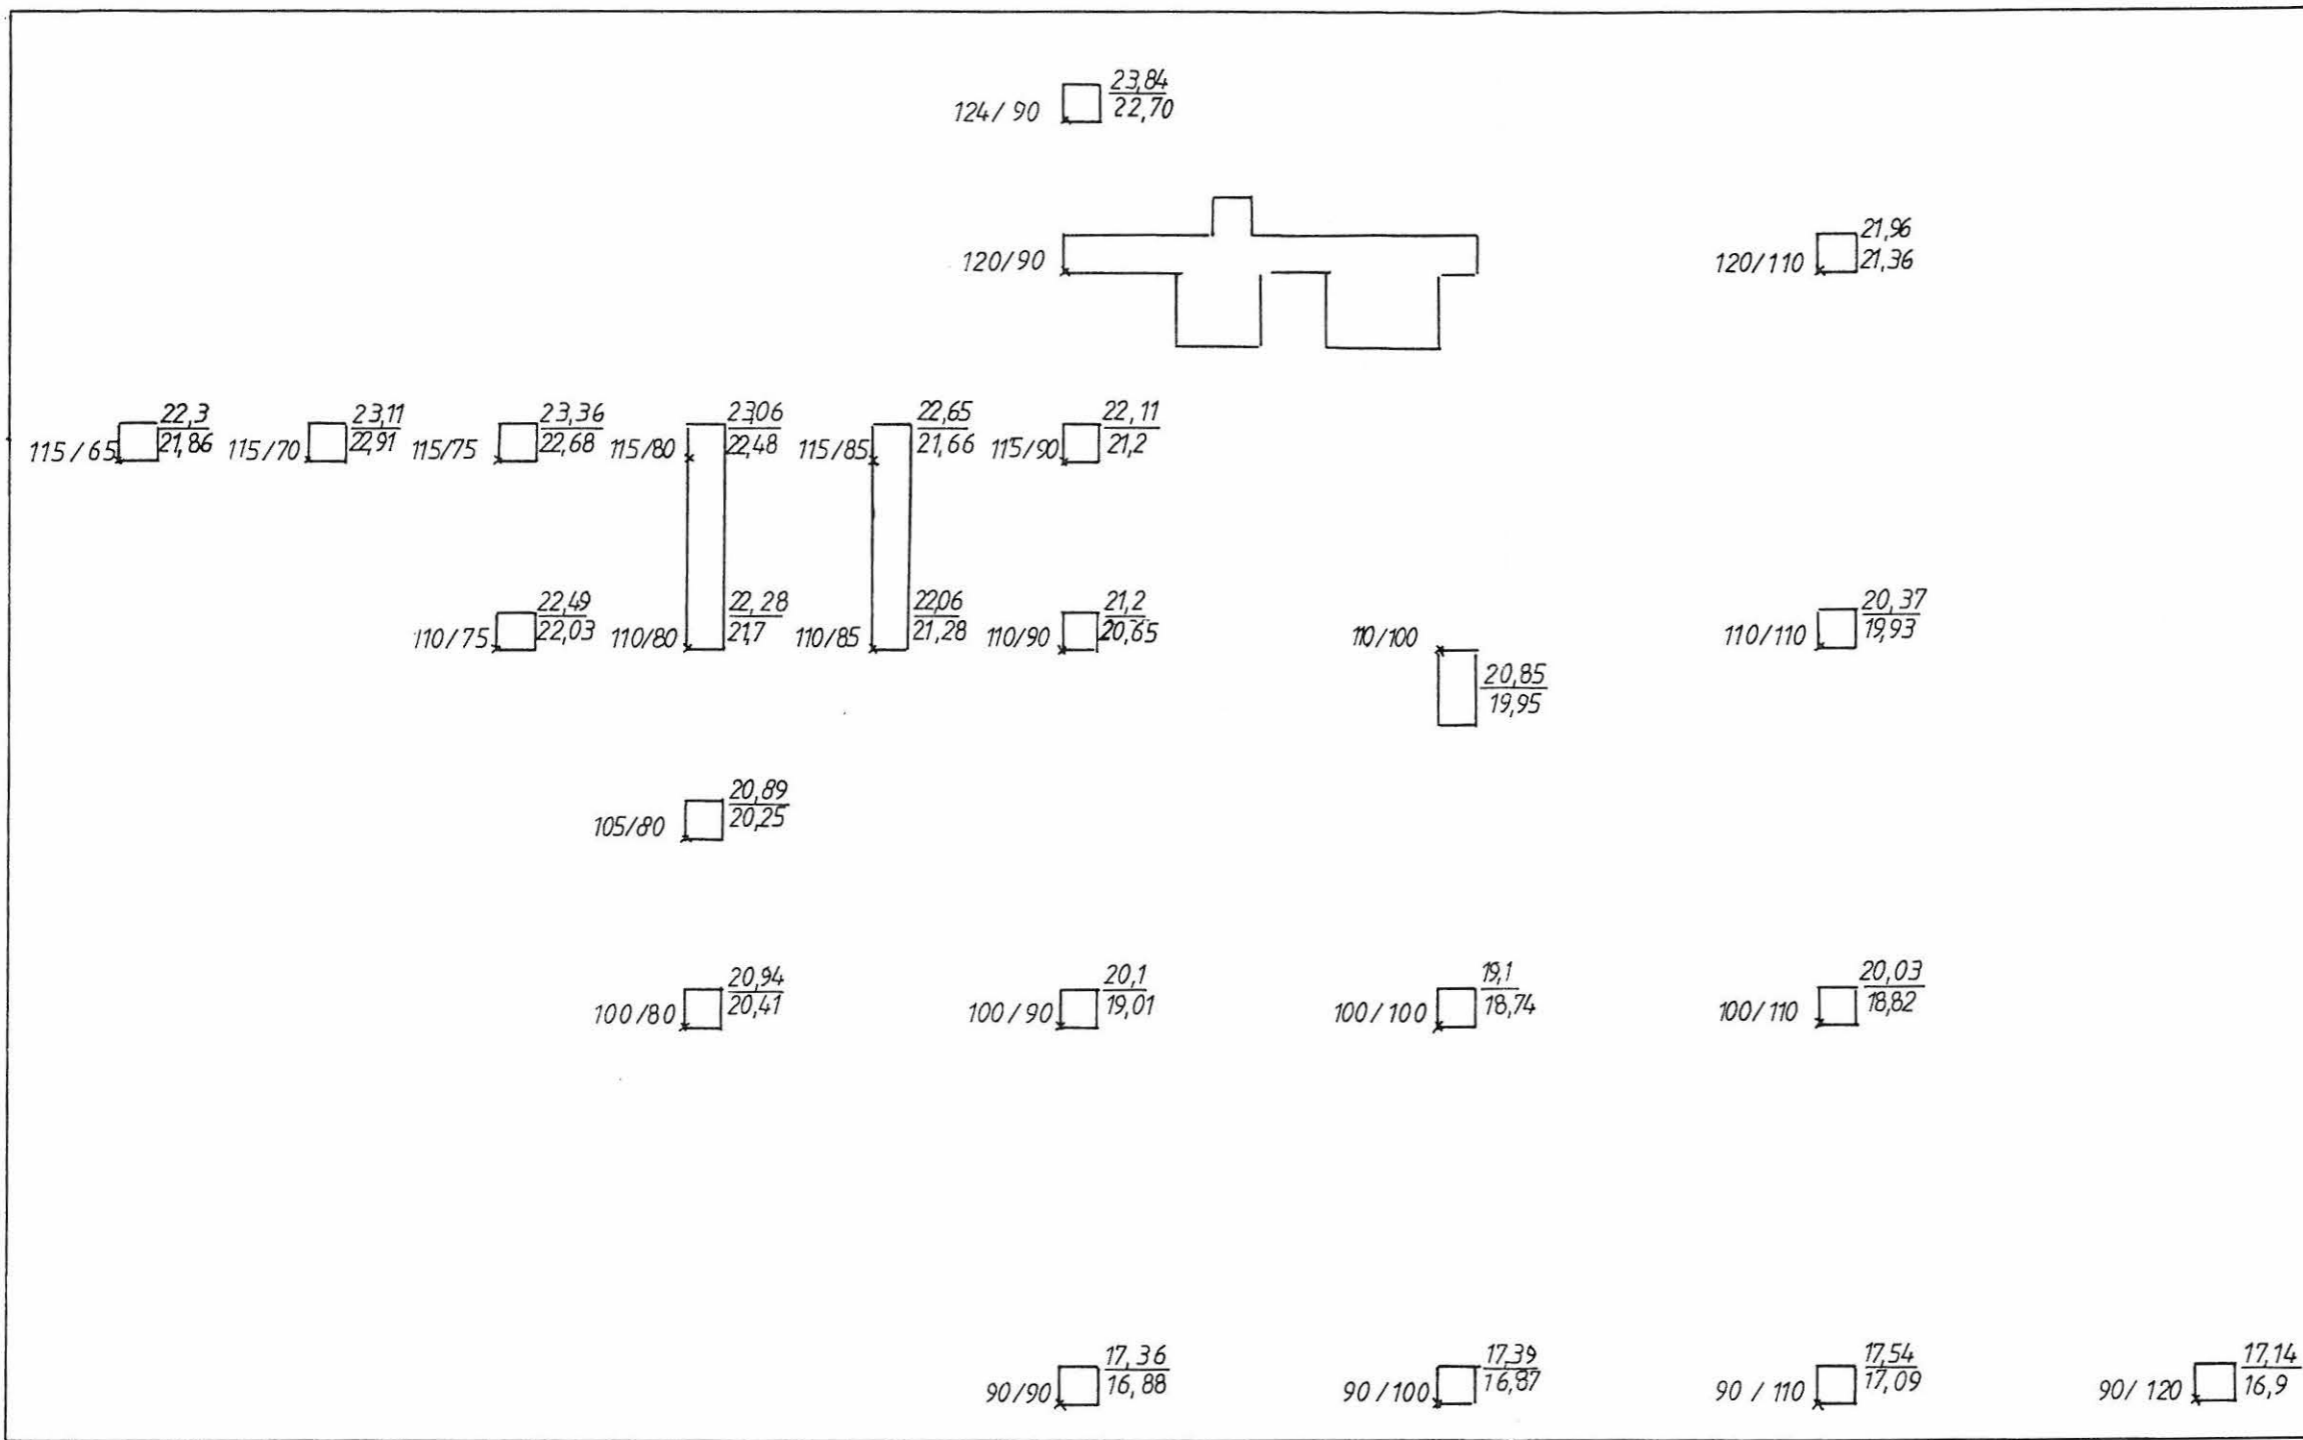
124/ 90 $\frac{23,84}{22,70}$

120/90

120/110 $\frac{21,96}{21,36}$

115/65 $\frac{22,3}{21,86}$ 115/70 $\frac{23,11}{22,91}$ 115/75 $\frac{23,36}{22,68}$ 115/80 $\frac{23,06}{22,48}$ 115/85 $\frac{22,65}{21,66}$ 115/90 $\frac{22,11}{21,2}$

110/75 $\frac{22,49}{22,03}$ 110/80 $\frac{22,28}{21,7}$ 110/85 $\frac{22,06}{21,28}$ 110/90 $\frac{21,2}{20,65}$ 110/100 $\frac{20,85}{19,95}$ 110/110 $\frac{20,37}{19,93}$

105/80 $\frac{20,89}{20,25}$

100/80 $\frac{20,94}{20,41}$ 100/90 $\frac{20,1}{19,01}$ 100/100 $\frac{19,1}{18,74}$ 100/110 $\frac{20,03}{18,82}$

90/90 $\frac{17,36}{16,88}$ 90/100 $\frac{17,39}{16,87}$ 90 / 110 $\frac{17,54}{17,09}$ 90/ 120 $\frac{17,14}{16,9}$